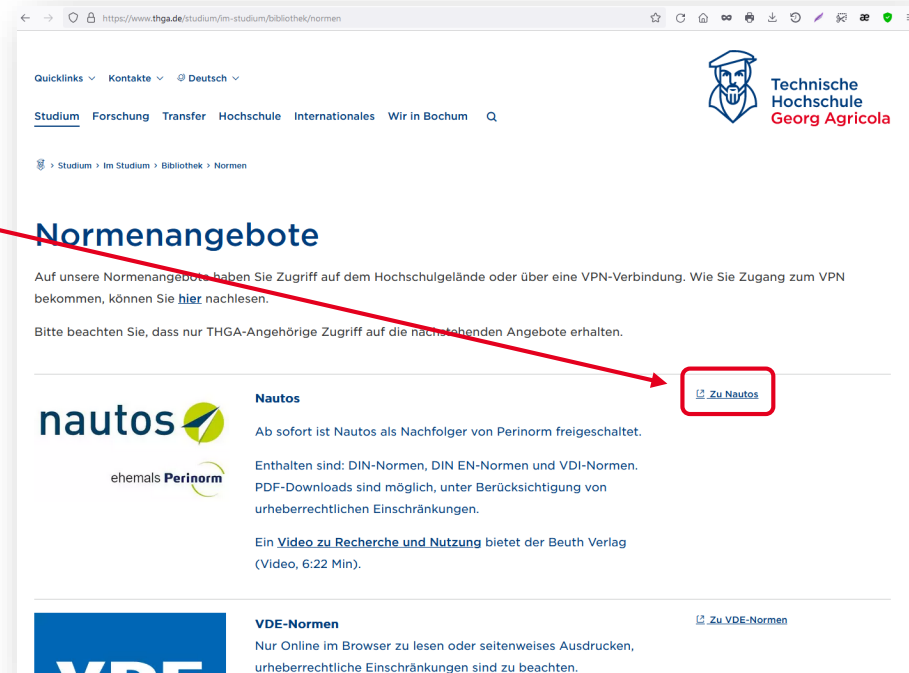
https://www.thga.de/studium/im-studium/bibliothek/normen

Quicklinks Kontakte Deutsch

Technische Hochschule Georg Agricola

Studium Forschung Transfer Hochschule Internationales Wir in Bochum

> Studium > Im Studium > Bibliothek > Normen

Normenangebote

Auf unsere Normenangebote haben Sie Zugriff auf dem Hochschulgelände oder über eine VPN-Verbindung. Wie Sie Zugang zum VPN bekommen, können Sie hier nachlesen.

Bitte beachten Sie, dass nur THGA-Angehörige Zugriff auf die nachstehenden Angebote erhalten.

nautos

ehemals Perinorm

Nautos

Zu Nautos

Ab sofort ist Nautos als Nachfolger von Perinorm freigeschaltet.

Enthalten sind: DIN-Normen, DIN EN-Normen und VDI-Normen. PDF-Downloads sind möglich, unter Berücksichtigung von urheberrechtlichen Einschränkungen.

Ein Video zu Recherche und Nutzung bietet der Beuth Verlag (Video, 6:22 Min).

VDE-Normen

Zu VDE-Normen

Nur Online im Browser zu lesen oder seitenweises Ausdrucken, urheberrechtliche Einschränkungen sind zu beachten.

VDE